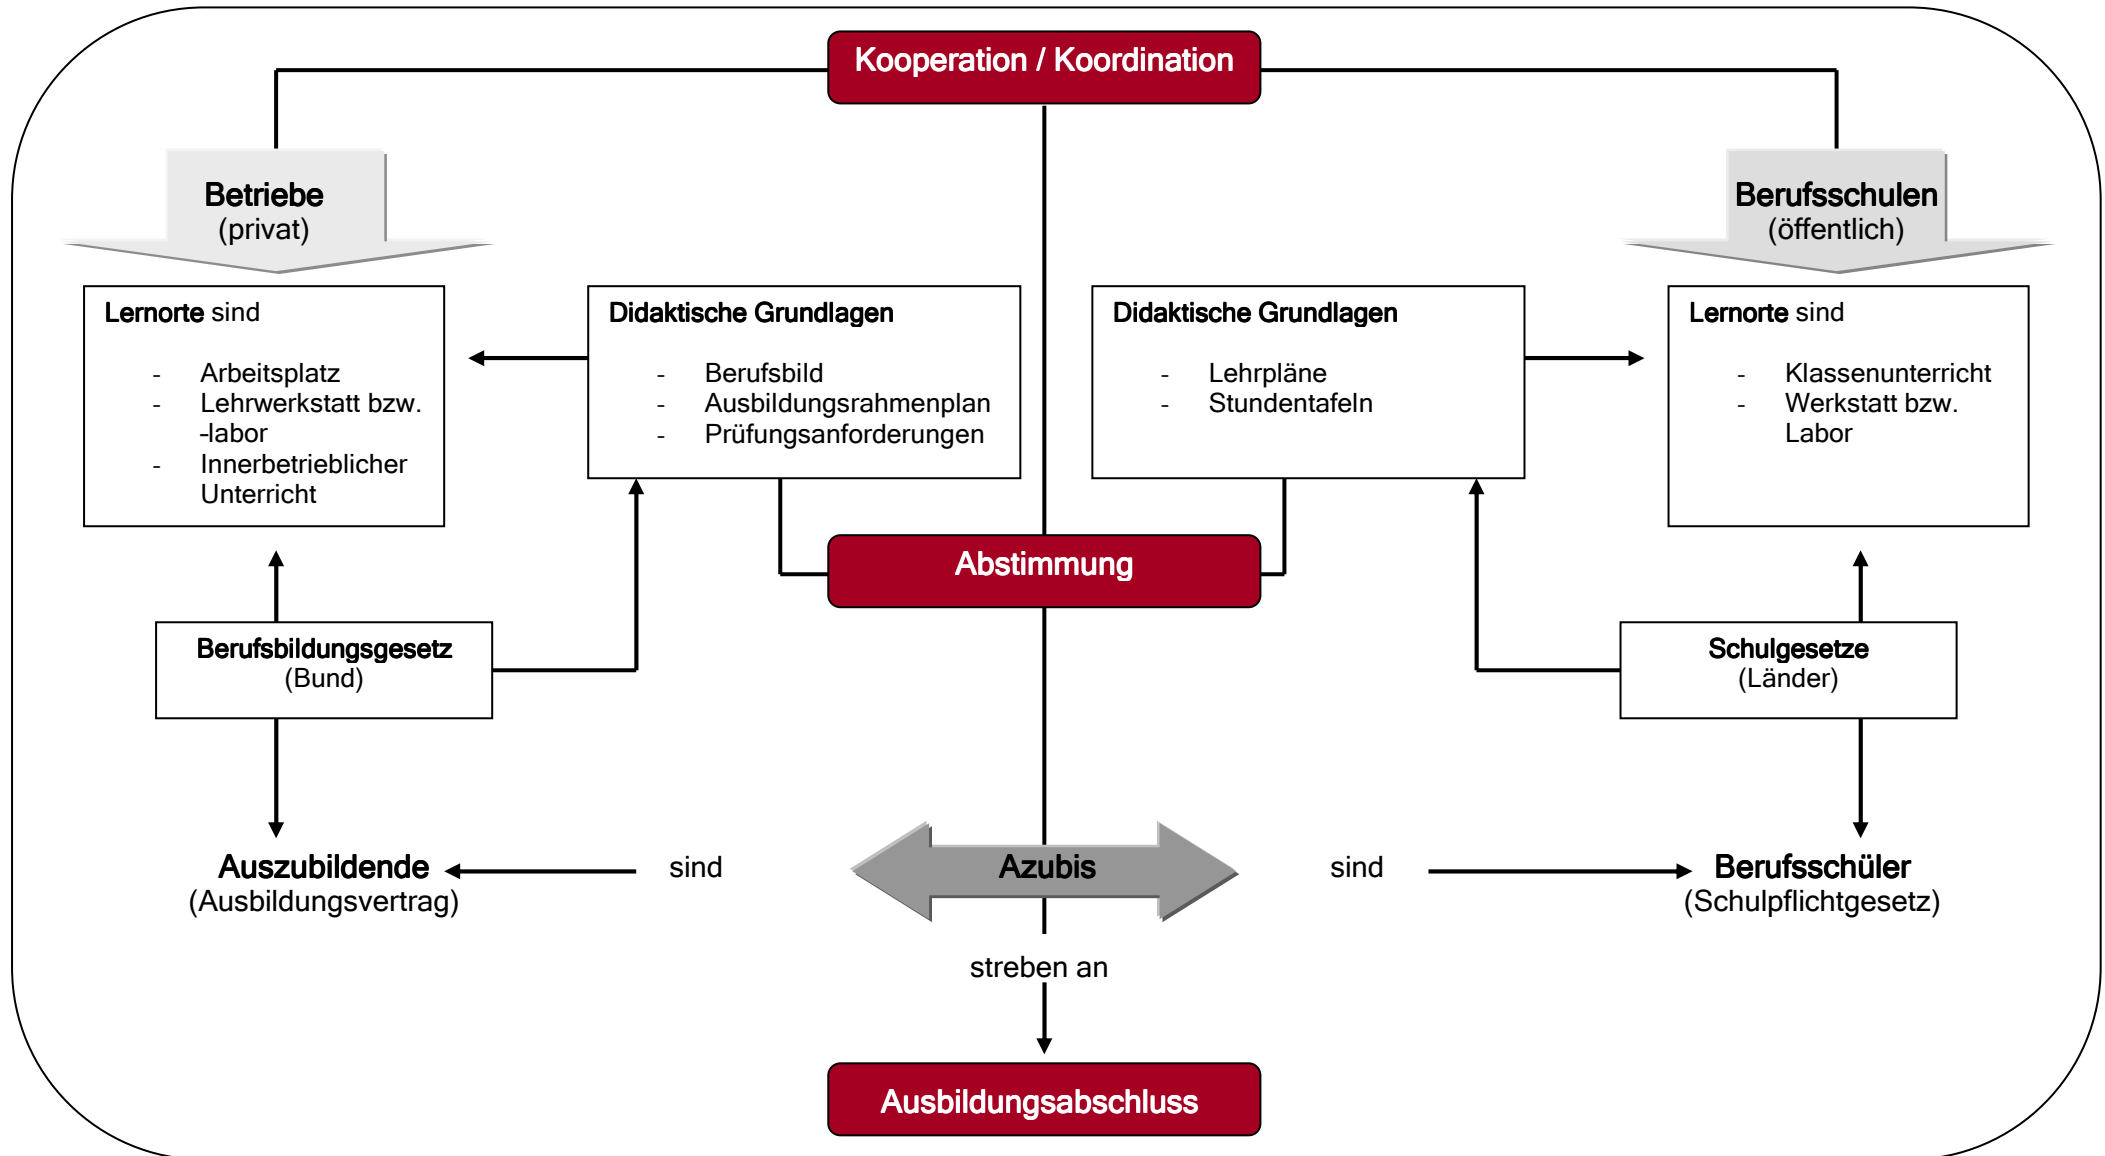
Kooperation / Koordination

Betriebe
(privat)

Berufsschulen
(öffentlich)

Lernorte sind

- Arbeitsplatz
- Lehrwerkstatt bzw. -labor
- Innerbetrieblicher Unterricht

Didaktische Grundlagen

- Berufsbild
- Ausbildungsrahmenplan
- Prüfungsanforderungen

Didaktische Grundlagen

- Lehrpläne
- Stundentafeln

Lernorte sind

- Klassenunterricht
- Werkstatt bzw. Labor

Abstimmung

Berufsbildungsgesetz
(Bund)

Schulgesetze
(Länder)

Auszubildende
(Ausbildungsvertrag)

sind

Azubis

sind

Berufsschüler
(Schulpflichtgesetz)

streben an

Ausbildungsabschluss